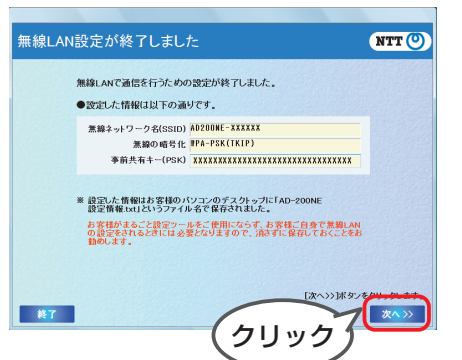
無線LAN設定が終了しました

NTT

無線LANで通信を行うための設定が終了しました。

●設定した情報は以下の通りです。

| | |
|---|---|
| 無線ネットワーク名(SSID) | AD200NE-XXXXXX |
| 無線の暗号化 | WPA-PSK(TKIP) |
| 事前共有キー(PSK) | XXXXXXXXXXXXXXXXXXXXXXXXXXXXXXXX |

※ 設定した情報はお客様のパソコンのデスクトップに「AD-200NE設定情報.txt」というファイル名で保存されました。

お客様がまるごと設定ツールをご使用になれず、お客様ご自身で無線LANの設定をされるときには必要となりますので、消さずに保存しておくことをお勧めします。

[次へ>>]ボタンをクリックします。

終了

次へ>>

クリック